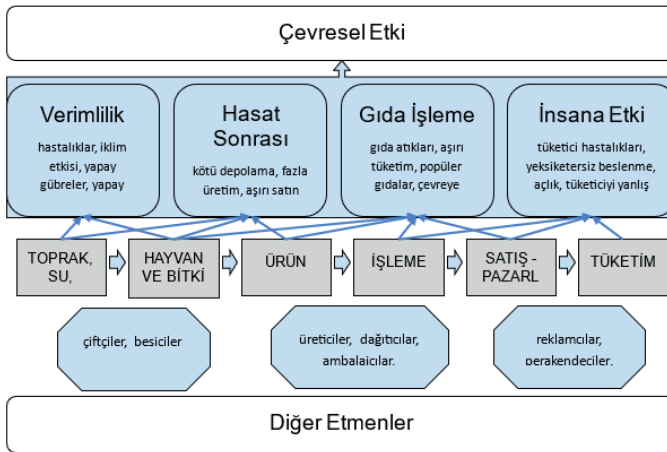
Çevresel Etki

Verimlilik

hastalıklar, iklim etkisi, yapay gübreler, yapay

Hasat Sonrası

kötü depolama, fazla üretim, aşırı satın

Gıda İşleme

gıda atıkları, aşırı tüketim, popüler gıdalar, çevreye

İnsana Etki

tüketici hastalıkları, yeksiketersiz beslenme, açlık, tüketiciyi yanlış

TOPRAK, SU,

HAYVAN VE BİTKİ

ÜRÜN

İŞLEME

SATIŞ - PAZARL

TÜKETİM

çiftçiler, besiciler

üreticiler, dağıtıcılar, ambalajcılar.

reklamcılar, perakendeciler.

Diğer Etmenler